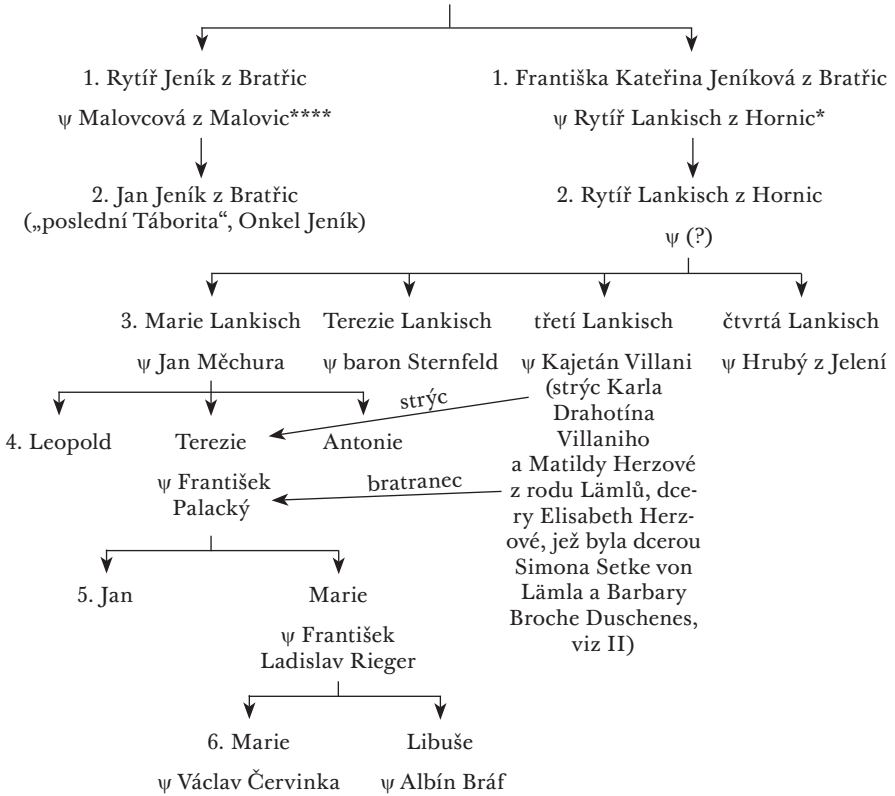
1. Rytíř Jeník z Bratřic

ψ Malovcová z Malovic****

2. Jan Jeník z Bratřic („poslední Táborita“, Onkel Jeník)

1. Františka Kateřina Jeníková z Bratřic

ψ Rytíř Lankisch z Hornic*

2. Rytíř Lankisch z Hornic

ψ (?)

3. Marie Lankisch

ψ Jan Měchura

Terezie Lankisch

ψ baron Sternfeld

třetí Lankisch

ψ Kajetán Villani (strýc Karla Drahotína Villaniho a Matildy Herzové z rodu Lämlů, dcery Elisabeth Herzové, jež byla dcerou Simona Setke von Lämla a Barbary Broche Duschenes, viz II)

čtvrtá Lankisch

ψ Hrubý z Jelení

strýc

4. Leopold

Terezie

ψ František Palacký

Antonie

bratranec

5. Jan

Marie

ψ František Ladislav Rieger

6. Marie

ψ Václav Červinka

Libuše

ψ Albín Bráf